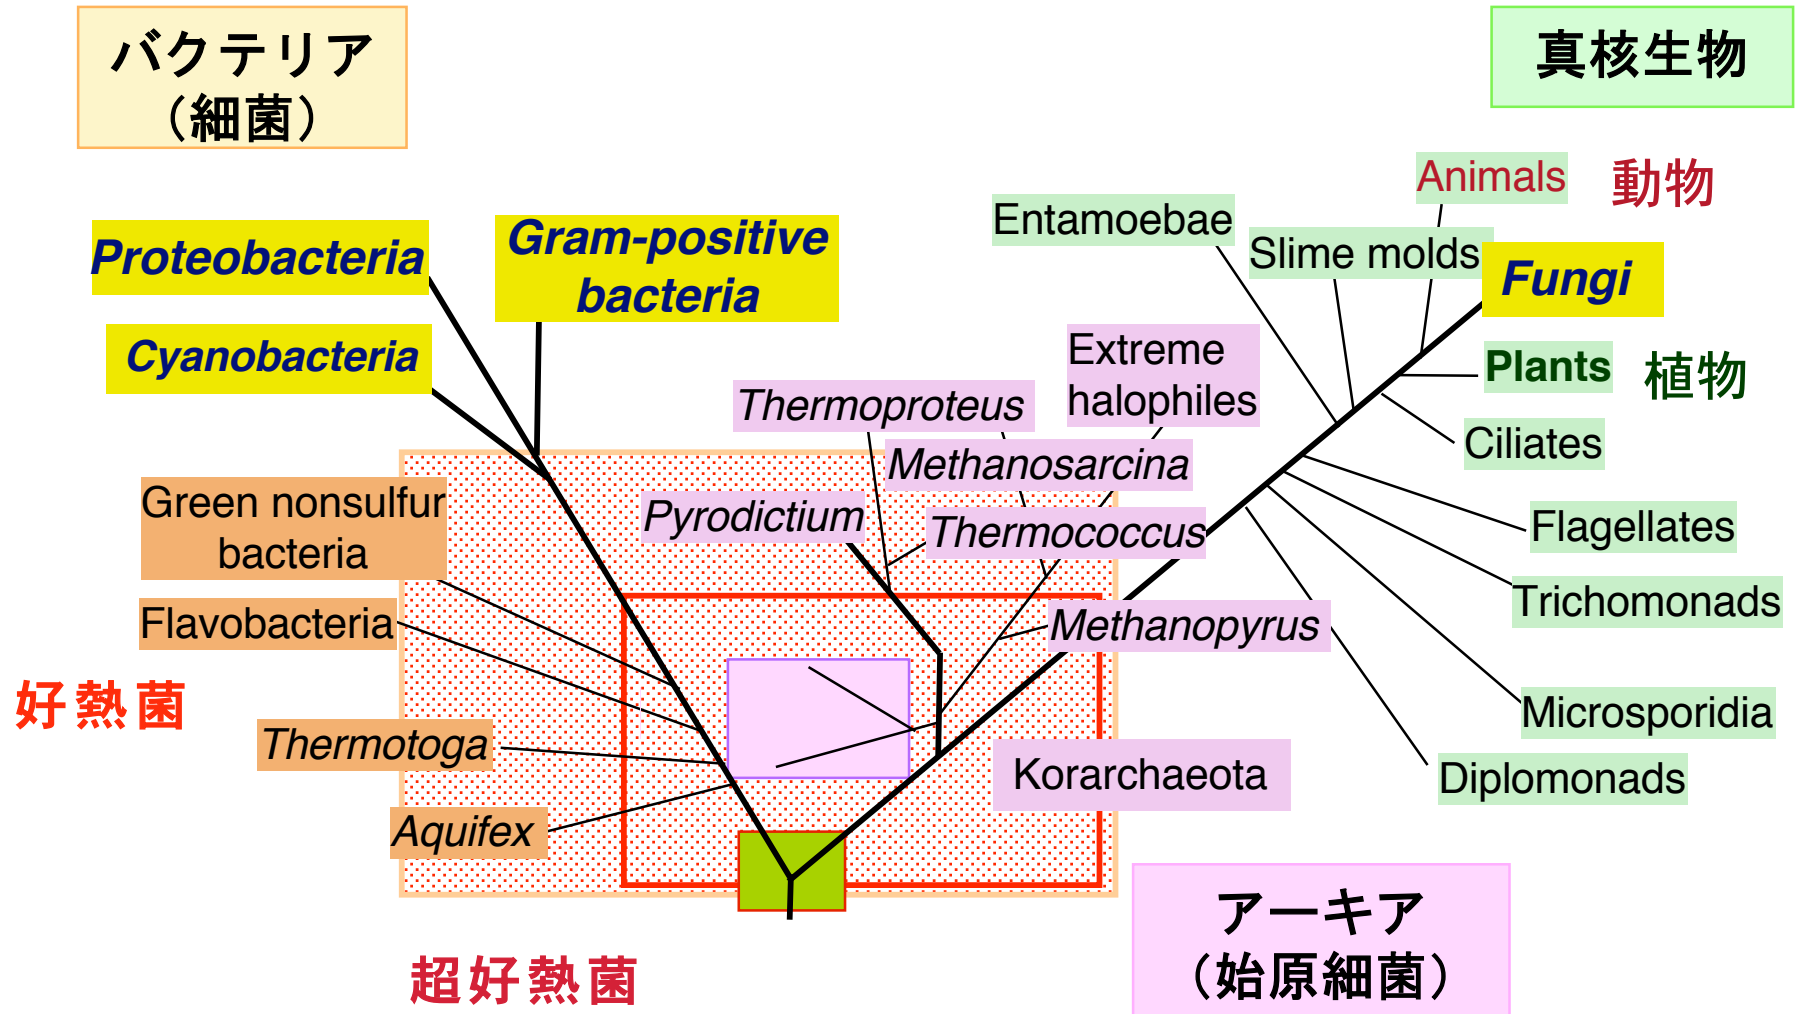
バクテリア
（細菌）

真核生物

Animals 動物

Entamoebae

Slime molds

Fungi

Proteobacteria

Gram-positive bacteria

Cyanobacteria

Extreme halophiles

Plants 植物

Thermoproteus

Methanosarcina

Ciliates

Green nonsulfur bacteria

Pyrodictium

Thermococcus

Flagellates

Trichomonads

Flavobacteria

Methanopyrus

好熱菌

Microsporidia

Thermotoga

Korarchaeota

Diplomonads

Aquifex

超好熱菌

アーキア
（始原細菌）